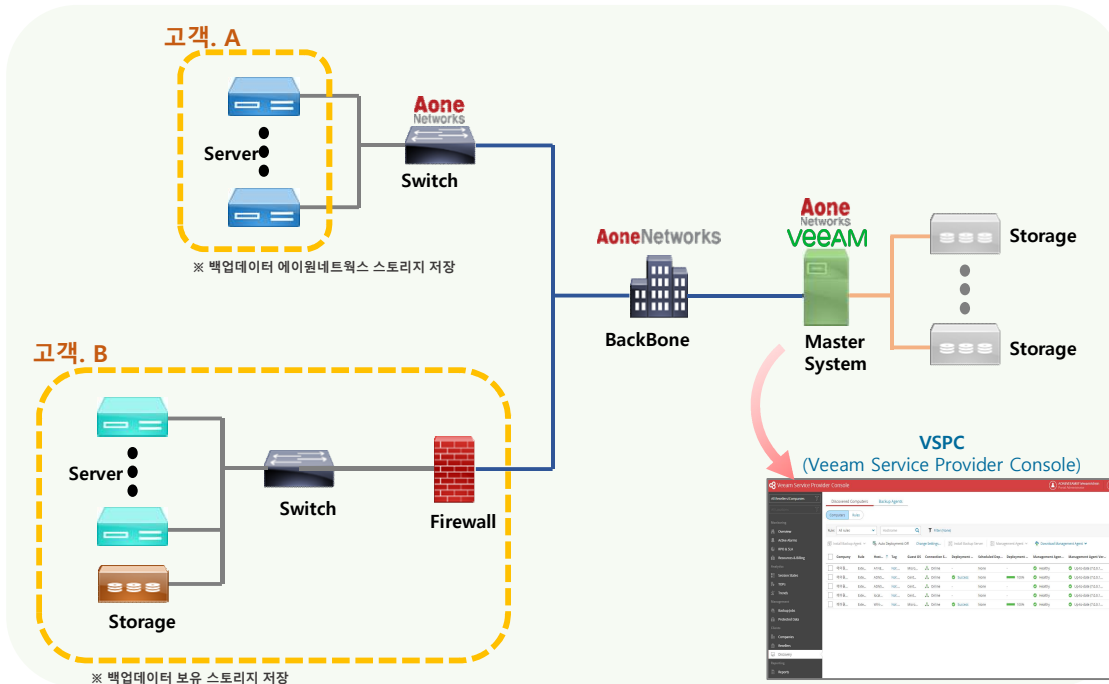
고객. A

Server

Aone Networks

Switch

※ 백업데이터 에이원네트웍스 스토리지 저장

AoneNetworks

BackBone

Aone Networks
VEEAM

Master System

Storage

Storage

고객. B

Server

Switch

Firewall

Storage

※ 백업데이터 보유 스토리지 저장

VSPC
(Veeam Service Provider Console)

Veeam Service Provider Console

Discovered Computers
Backup Agents

Overview
Active Alarms
Companies
Resellers
Discovery
Reports

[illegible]